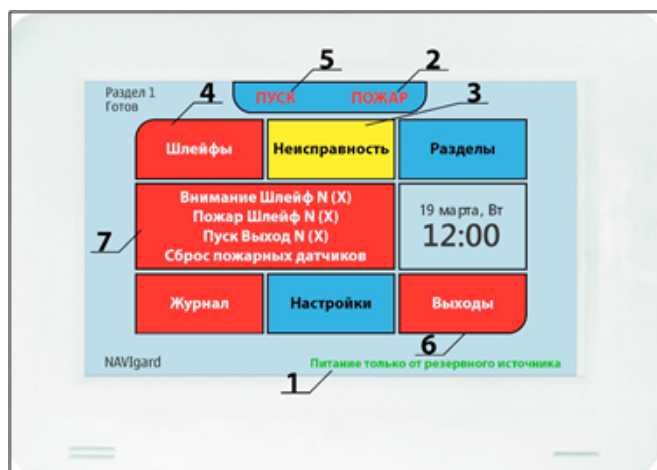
5
2
Раздел 1
Готов
ПУСК
ПОЖАР
4
3
Шлейфы
Неисправность
Разделы
Внимание Шлейф N (X)
Пожар Шлейф N (X)
Пуск Выход N (X)
Сброс пожарных датчиков
7
19 марта, Вт
12:00
Журнал
Настройки
Выходы
6
NAVIgard
Питание только от резервного источника
1